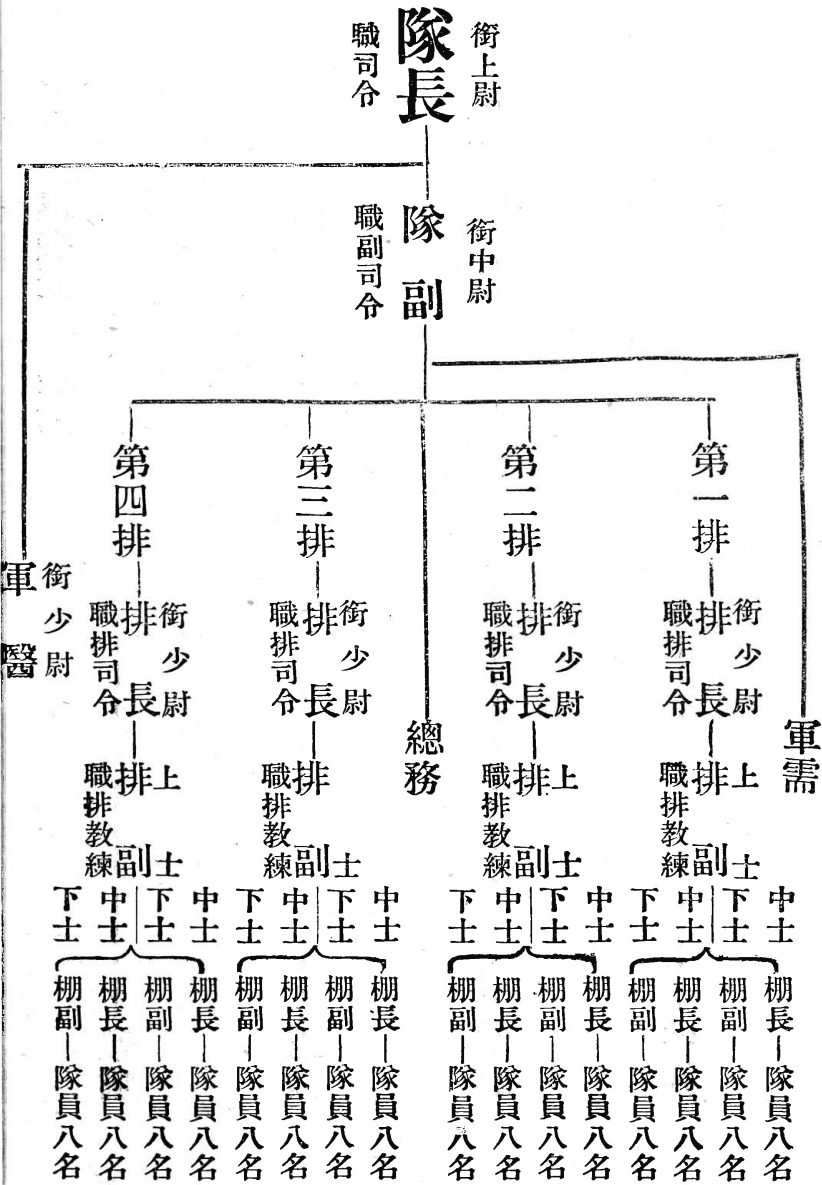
隊長
銜上尉
職司令

隊副
銜中尉
職副司令

軍醫
銜少尉

第四排
排長
銜少尉
職排司令
排副
上士
職排教練
下士 中士 下士 中士
棚副 棚長 棚副 棚長
隊員八名 隊員八名 隊員八名 隊員八名

第三排
排長
銜少尉
職排司令
排副
士
職排教練
下士 中士 下士 中士
棚副 棚長 棚副 棚長
隊員八名 隊員八名 隊員八名 隊員八名

總務

第二排
排長
銜少尉
職排司令
排副
上士
職排教練
下士 中士 下士 中士
棚副 棚長 棚副 棚長
隊員八名 隊員八名 隊員八名 隊員八名

第一排
排長
銜少尉
職排司令
排副
上士
職排教練
下士 中士 下士 中士
棚副 棚長 棚副 棚長
隊員八名 隊員八名 隊員八名 隊員八名

軍需